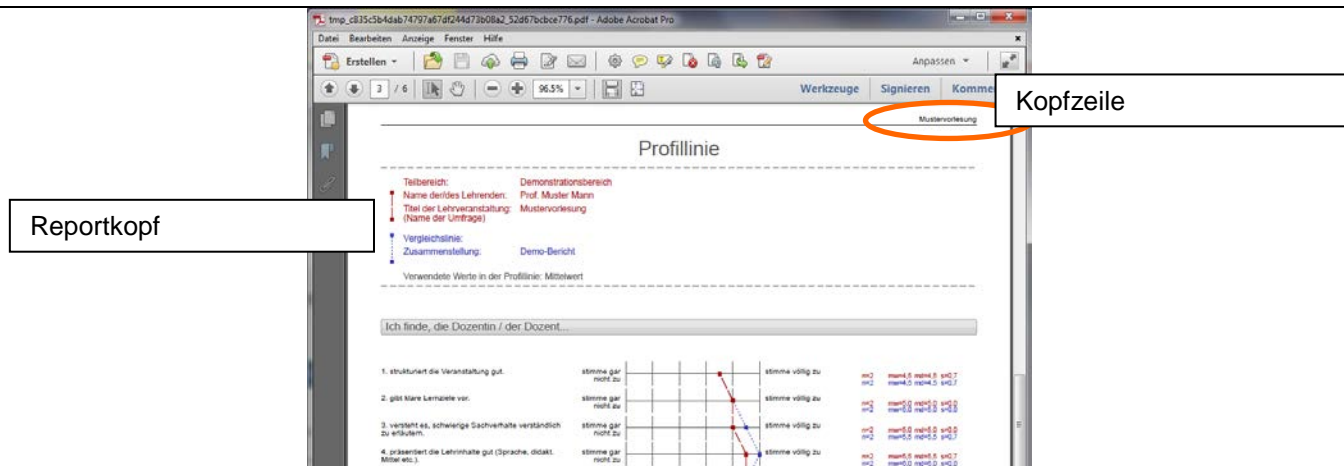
tmp_c835c5b4dab74797a67df244d73b08a2_52d67bcbce776.pdf - Adobe Acrobat Pro

Datei Bearbeiten Anzeige Fenster Hilfe

Erstellen

Anpassen

3 / 6

96.5%

Werkzeuge Signieren Komme

Kopfzeile

Mustervorlesung

Profillinie

Reportkopf

Teilbereich: Demonstrationsbereich
Name der/des Lehrenden: Prof. Muster Mann
Titel der Lehrveranstaltung: (Name der Umfrage) Mustervorlesung

Vergleichslinie:
Zusammenstellung: Demo-Bericht

Verwendete Werte in der Profillinie: Mittelwert

Ich finde, die Dozentin / der Dozent...

1. strukturiert die Veranstaltung gut. stimme gar nicht zu stimme völlig zu n=2 mw=4,5 md=4,5 s=0,7 n=2 mw=4,5 md=4,5 s=0,7

2. gibt klare Lernziele vor. stimme gar nicht zu stimme völlig zu n=2 mw=5,0 md=5,0 s=0,0 n=2 mw=5,0 md=5,0 s=0,0

3. versteht es, schwierige Sachverhalte verständlich zu erläutern. stimme gar nicht zu stimme völlig zu n=2 mw=5,0 md=5,0 s=0,0 n=2 mw=5,5 md=5,5 s=0,7

4. präsentiert die Lehrinhalte gut (Sprache, didakt. Mittel etc.). stimme gar nicht zu stimme völlig zu n=2 mw=5,5 md=5,5 s=0,7 n=2 mw=6,0 md=6,0 s=0,0